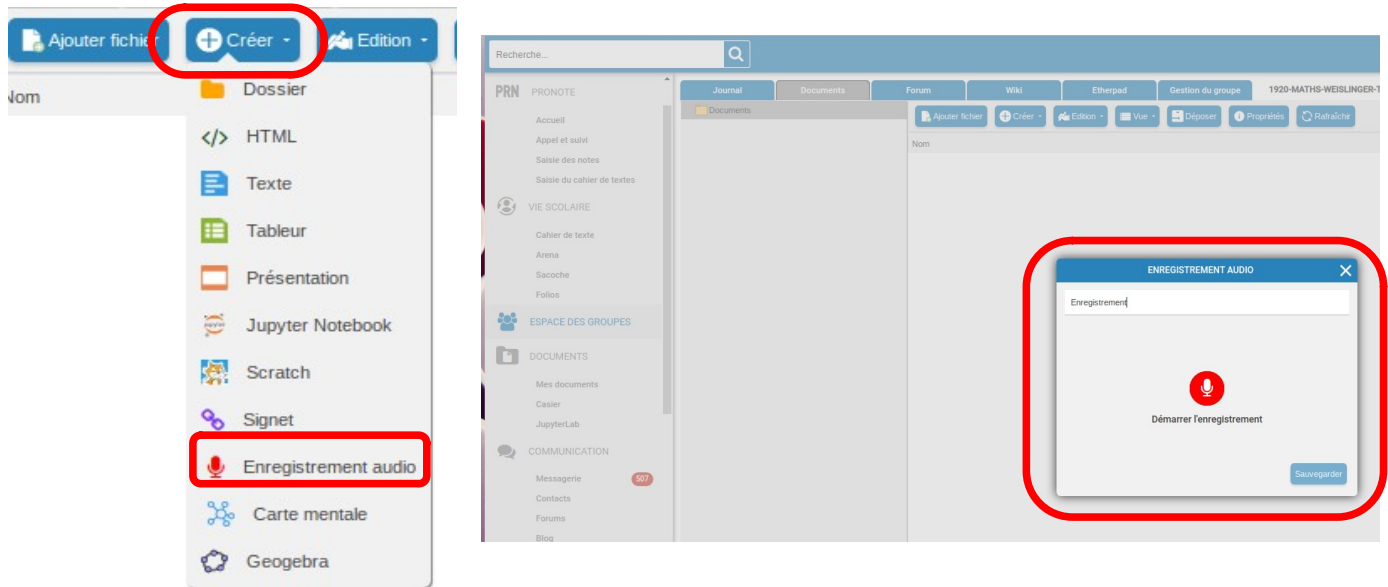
Ajouter fichier
Créer
Edition
Nom
Dossier
HTML
Texte
Tableur
Présentation
Jupyter Notebook
Scratch
Signet
Enregistrement audio
Carte mentale
Geogebra

Recherche...
PRN PRONOTE
Accueil
Appel et suivi
Saisie des notes
Saisie du cahier de textes
VIE SCOLAIRE
Cahier de texte
Arena
Sacoche
Folios
ESPACE DES GROUPES
DOCUMENTS
Mes documents
Casier
JupyterLab
COMMUNICATION
Messagerie 507
Contacts
Forums
Blog

Journal
Documents
Forum
Wiki
Etherpad
Gestion du groupe
1920-MATHS-WEISLINGER-T

Documents
Ajouter fichier
Créer
Edition
Vue
Déposer
Propriétés
Rafraîchir
Nom

ENREGISTREMENT AUDIO
Enregistrement
Démarrer l'enregistrement
Sauvegarder